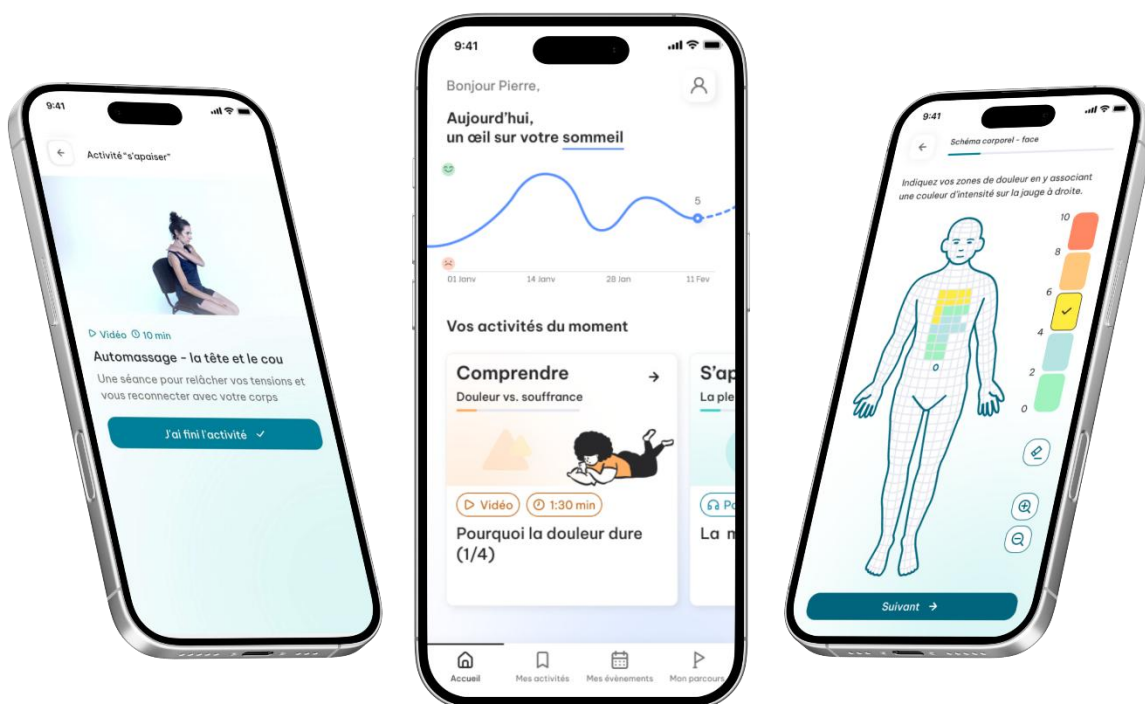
9:41

Activité "s'apaiser"

Vidéo 10 min

Automassage - la tête et le cou

Une séance pour relâcher vos tensions et vous reconnecter avec votre corps

J'ai fini l'activité ✓

9:41

Bonjour Pierre,

Aujourd'hui, un œil sur votre sommeil

5

01 Janv 14 Janv 28 Jan 11 Fev

Vos activités du moment

Comprendre →

Douleur vs. souffrance

Vidéo 1:30 min

Pourquoi la douleur dure (1/4)

S'ap

La ple

Po

La m

Accueil Mes activités Mes évènements Mon parcours

9:41

Schéma corporel - face

Indiquez vos zones de douleur en y associant une couleur d'intensité sur la jauge à droite.

10
8
6
4
2
0

0

Suivant →